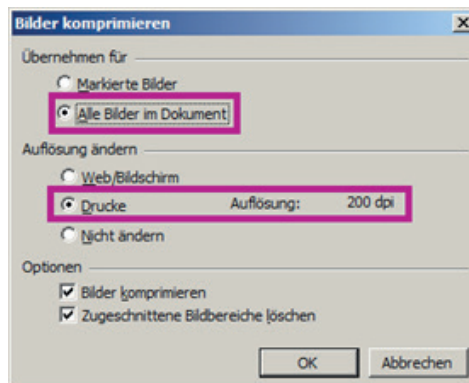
Bilder komprimieren

Übernehmen für

Markierte Bilder

Alle Bilder im Dokument

Auflösung ändern

Web/Bildschirm

Drucke

Auflösung: 200 dpi

Nicht ändern

Optionen

Bilder komprimieren

Zugeschnittene Bildbereiche löschen

OK

Abbrechen